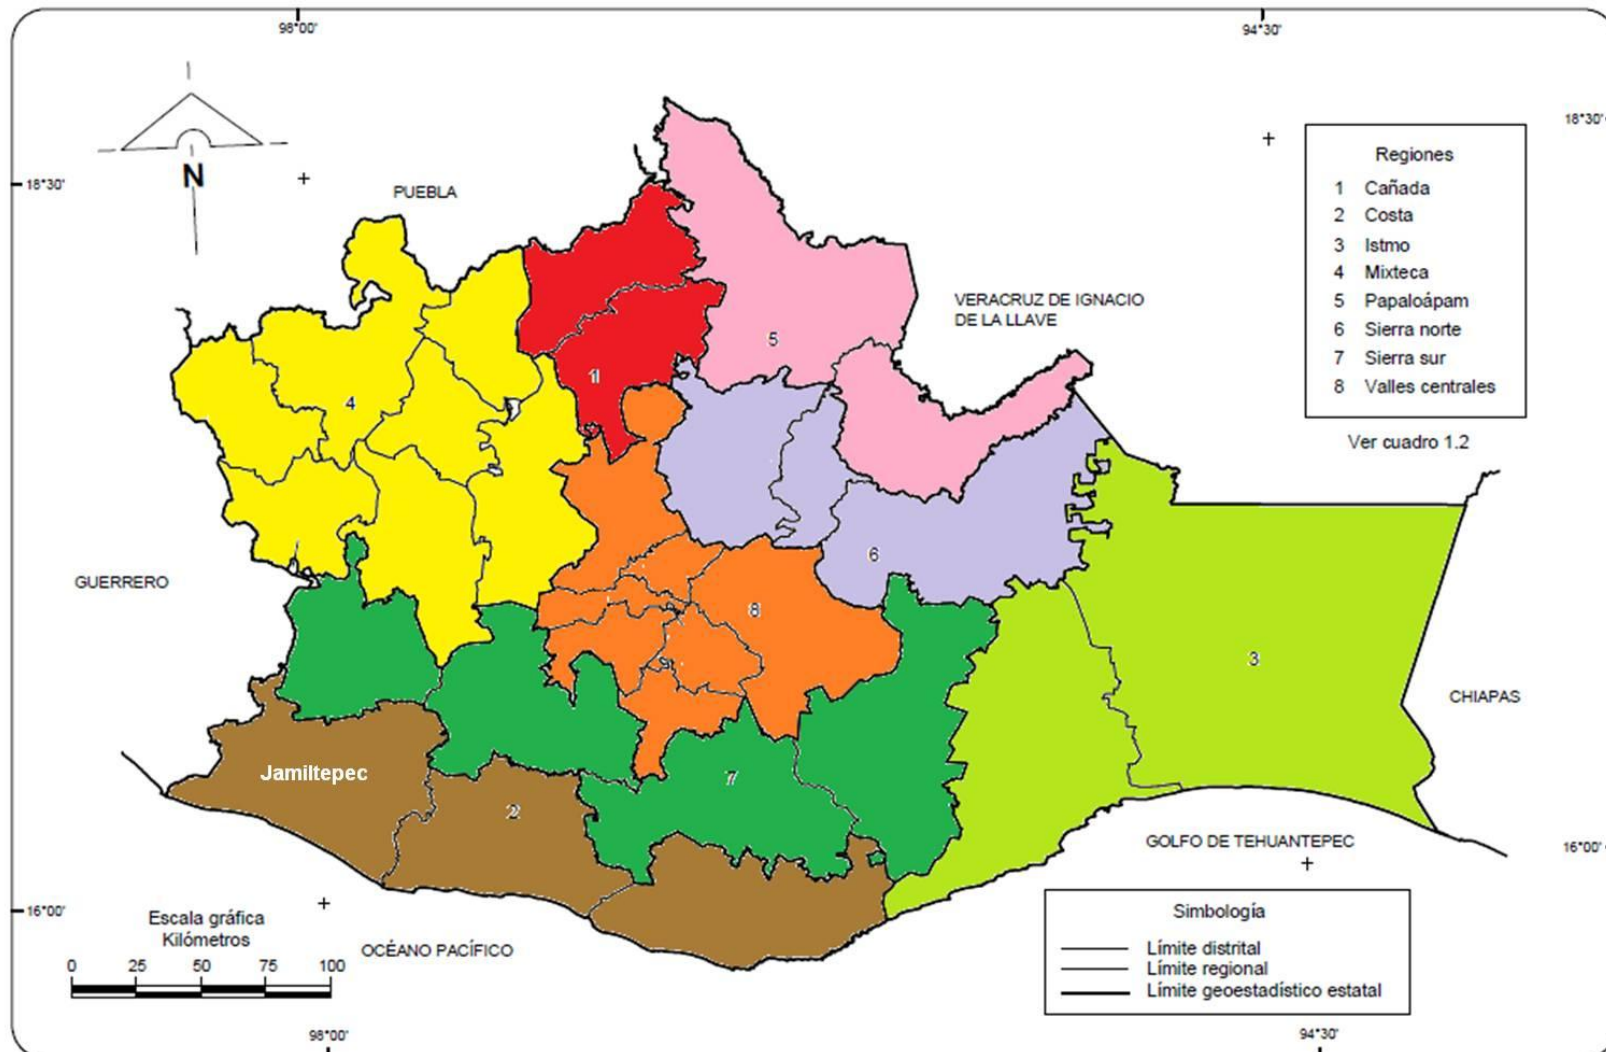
98°00'

94°30'

18°30'

18°30'

N

PUEBLA

Regiones
1 Cañada
2 Costa
3 Istmo
4 Mixteca
5 Papaloápam
6 Sierra norte
7 Sierra sur
8 Valles centrales

Ver cuadro 1.2

VERACRUZ DE IGNACIO DE LA LLAVE

5

1

4

6

GUERRERO

8

3

CHIAPAS

Jamiltepec

7

2

GOLFO DE TEHUANTEPEC

16°00'

16°00'

Escala gráfica
Kilómetros
0 25 50 75 100

OCÉANO PACÍFICO

Simbología
Límite distrital
Límite regional
Límite geoestadístico estatal

98°00'

94°30'